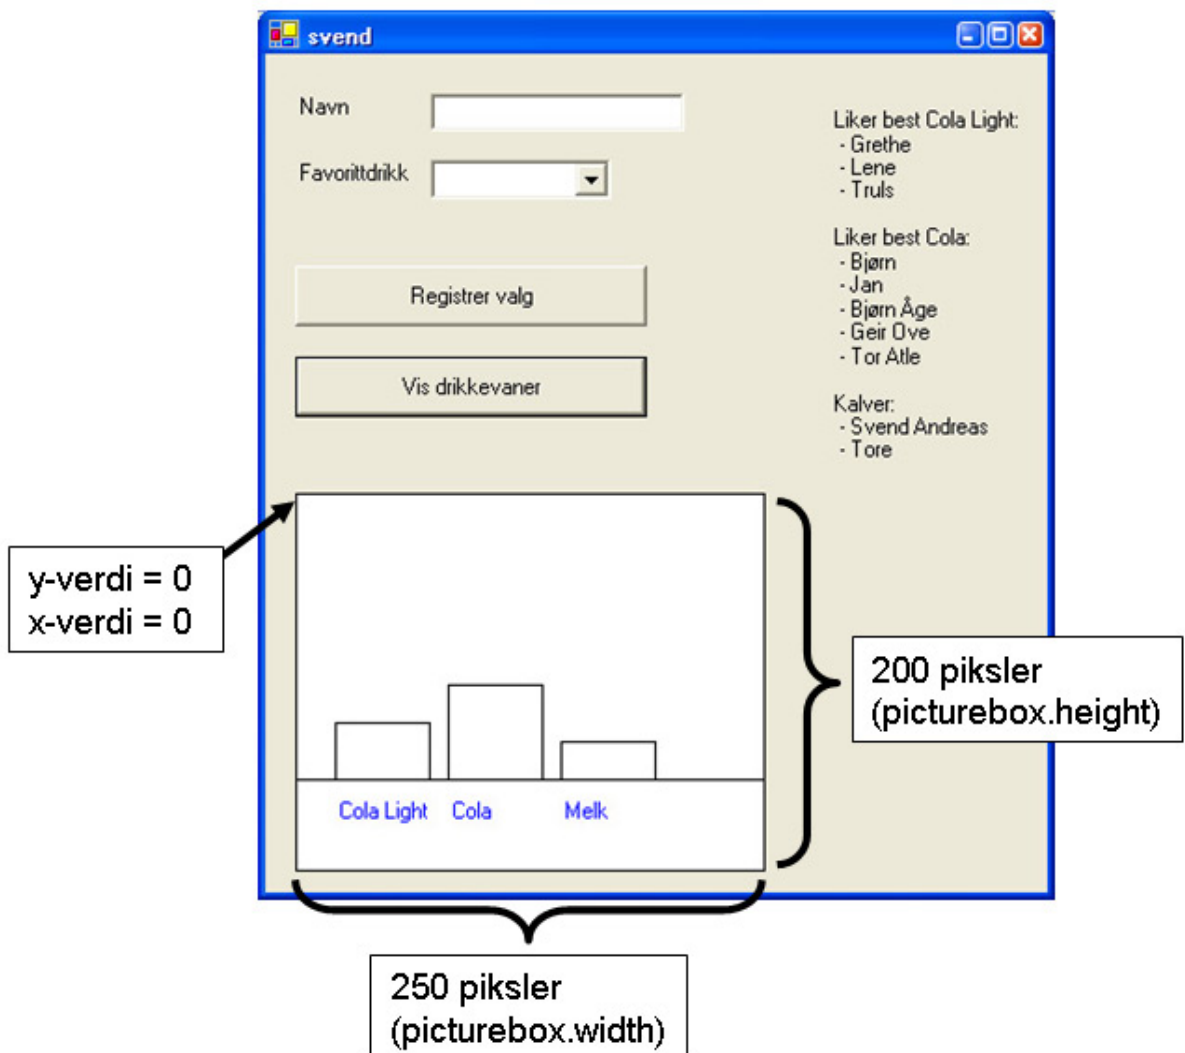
svend

Navn

Favorittdrikk

Registrer valg

Vis drikkevaner

Liker best Cola Light:
- Grethe
- Lene
- Truls

Liker best Cola:
- Bjørn
- Jan
- Bjørn Åge
- Geir Ove
- Tor Atle

Kalver:
- Svend Andreas
- Tore

y-verdi = 0
x-verdi = 0

Cola Light Cola Melk

200 piksler
(picturebox.height)

250 piksler
(picturebox.width)